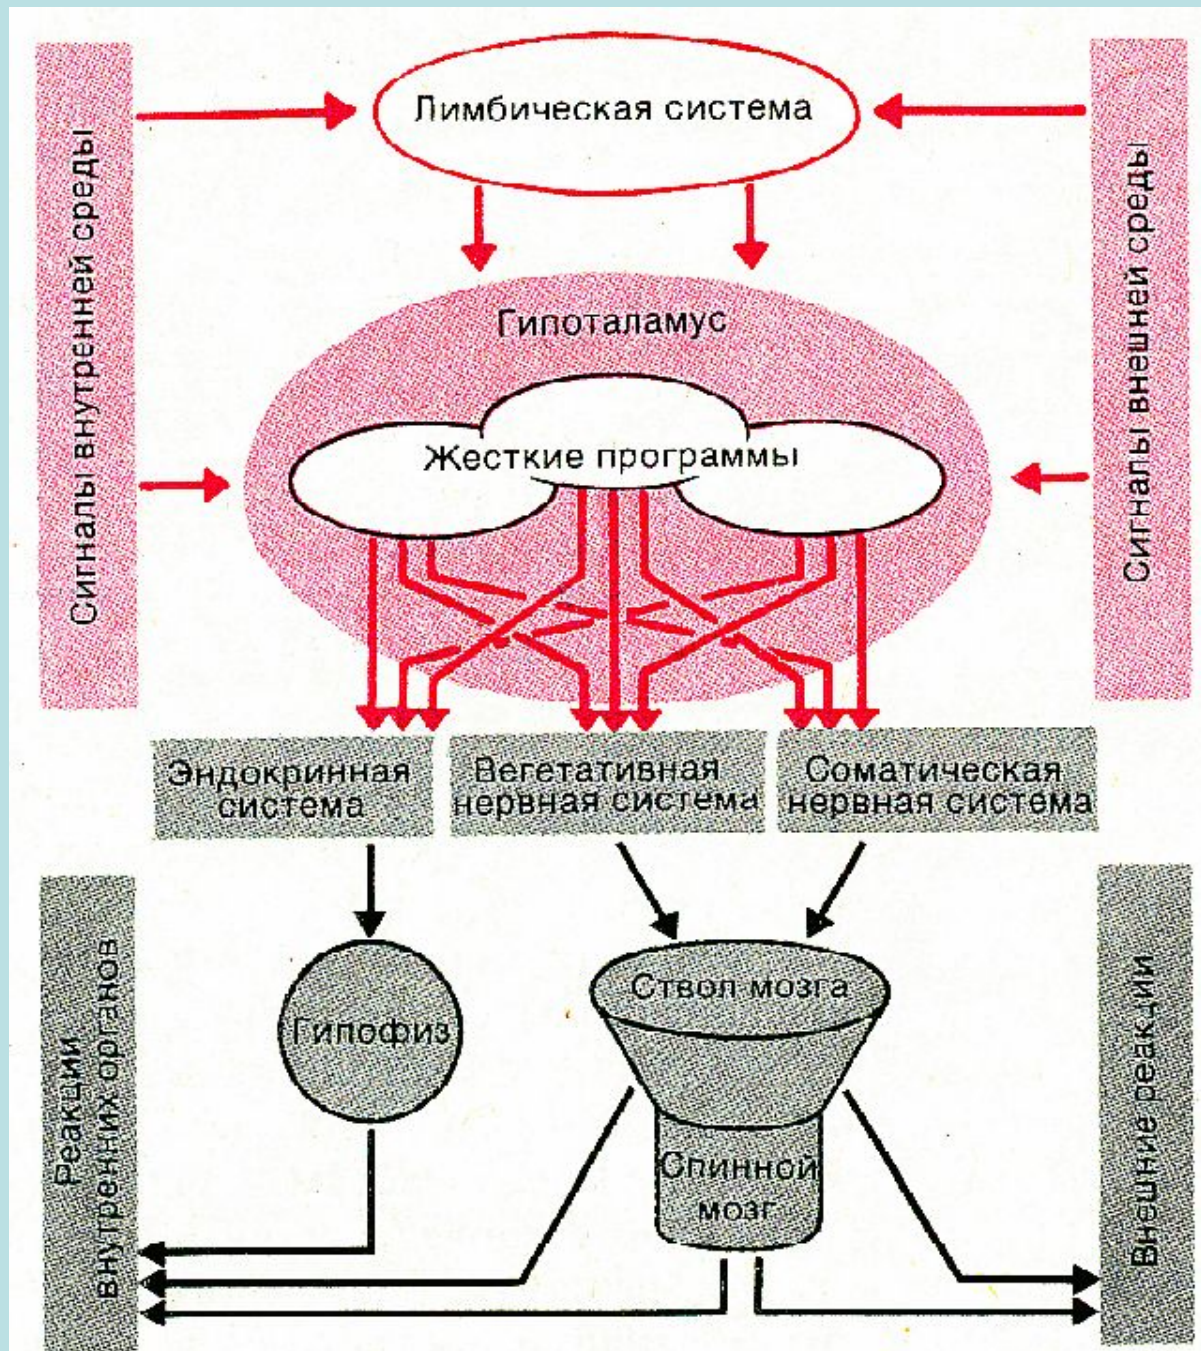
Сигналы внутренней среды

Лимбическая система

Сигналы внешней среды

Гипоталамус

Жесткие программы

Эндокринная система

Вегетативная нервная система

Соматическая нервная система

Реакции внутренних органов

Гипофиз

Ствол мозга

Спинной мозг

Внешние реакции